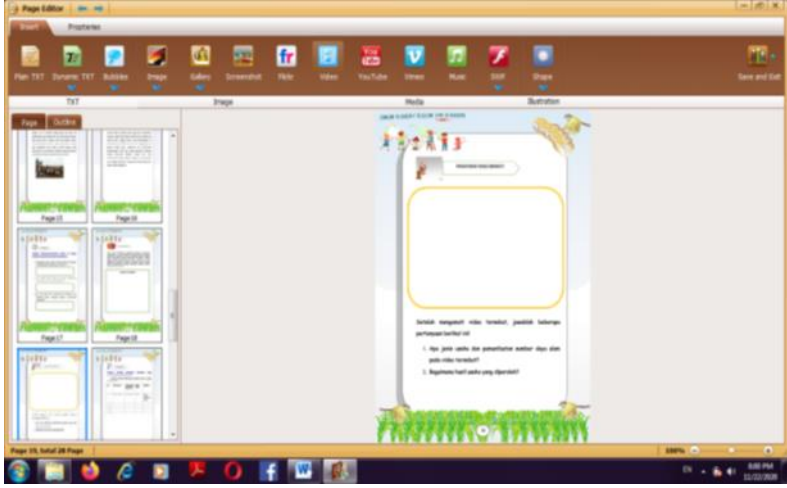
Page Editor

Insert Properties

Plain TXT Dynamic TXT Bubbles Image Gallery Screenshot Flickr Video YouTube Vimeo Music SWF Shape Save and Exit

TXT Image Media Illustration

Page Outline

Page15 Page16

Page17 Page18

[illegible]

Setelah mengamati video tersebut, jawablah beberapa pertanyaan berikut ini!

1. Apa jenis usaha dan pemanfaatan sumber daya alam pada video tersebut?

2. Bagaimana hasil usaha yang diperoleh?

Page 19, total 28 Page

100%

EN 8:00 PM 11/22/2020